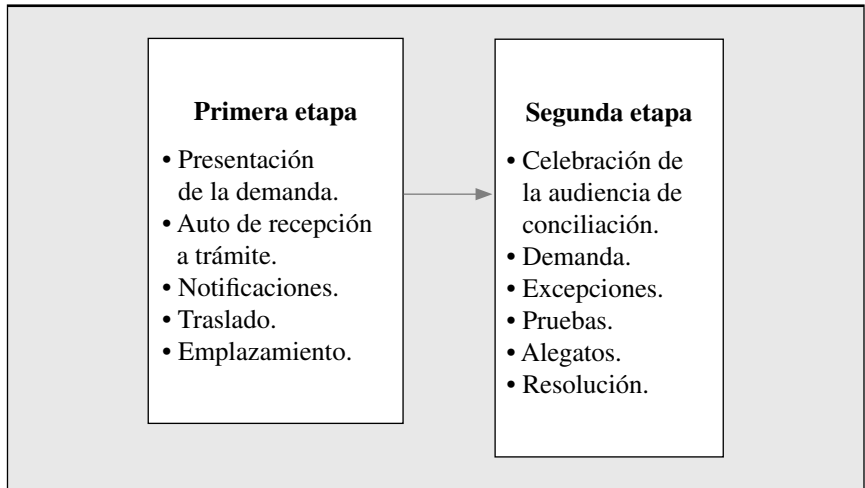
**Primera etapa**

• Presentación de la demanda.
• Auto de recepción a trámite.
• Notificaciones.
• Traslado.
• Emplazamiento.

**Segunda etapa**

• Celebración de la audiencia de conciliación.
• Demanda.
• Excepciones.
• Pruebas.
• Alegatos.
• Resolución.